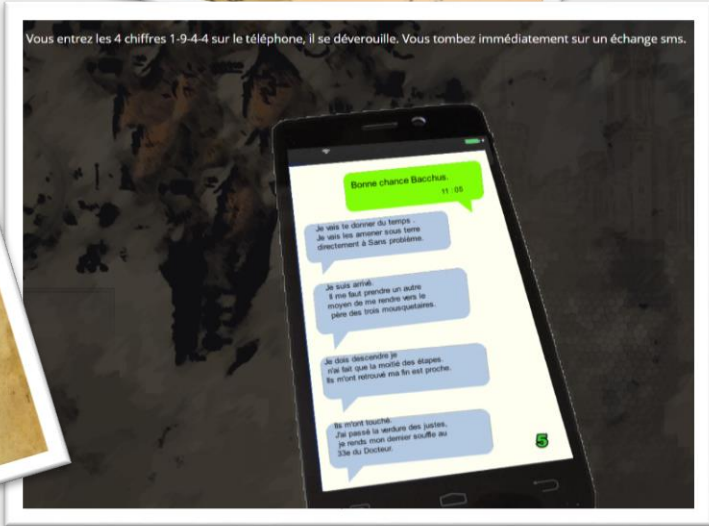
Vous entrez les 4 chiffres 1-9-4-4 sur le téléphone, il se déverouille. Vous tombez immédiatement sur un échange sms.

Bonne chance Bacchus.
11 : 05

Je vais te donner du temps . Je vais les amener sous terre directement à Sans problème.

Je suis arrivé. Il me faut prendre un autre moyen de me rendre vers le père des trois mousquetaires.

Je dois descendre je n'ai fait que la moitié des étapes. Ils m'ont retrouvé ma fin est proche.

Ils m'ont touché.. J'ai passé la verdure des justes, je rends mon dernier souffle au 33e du Docteur.

5